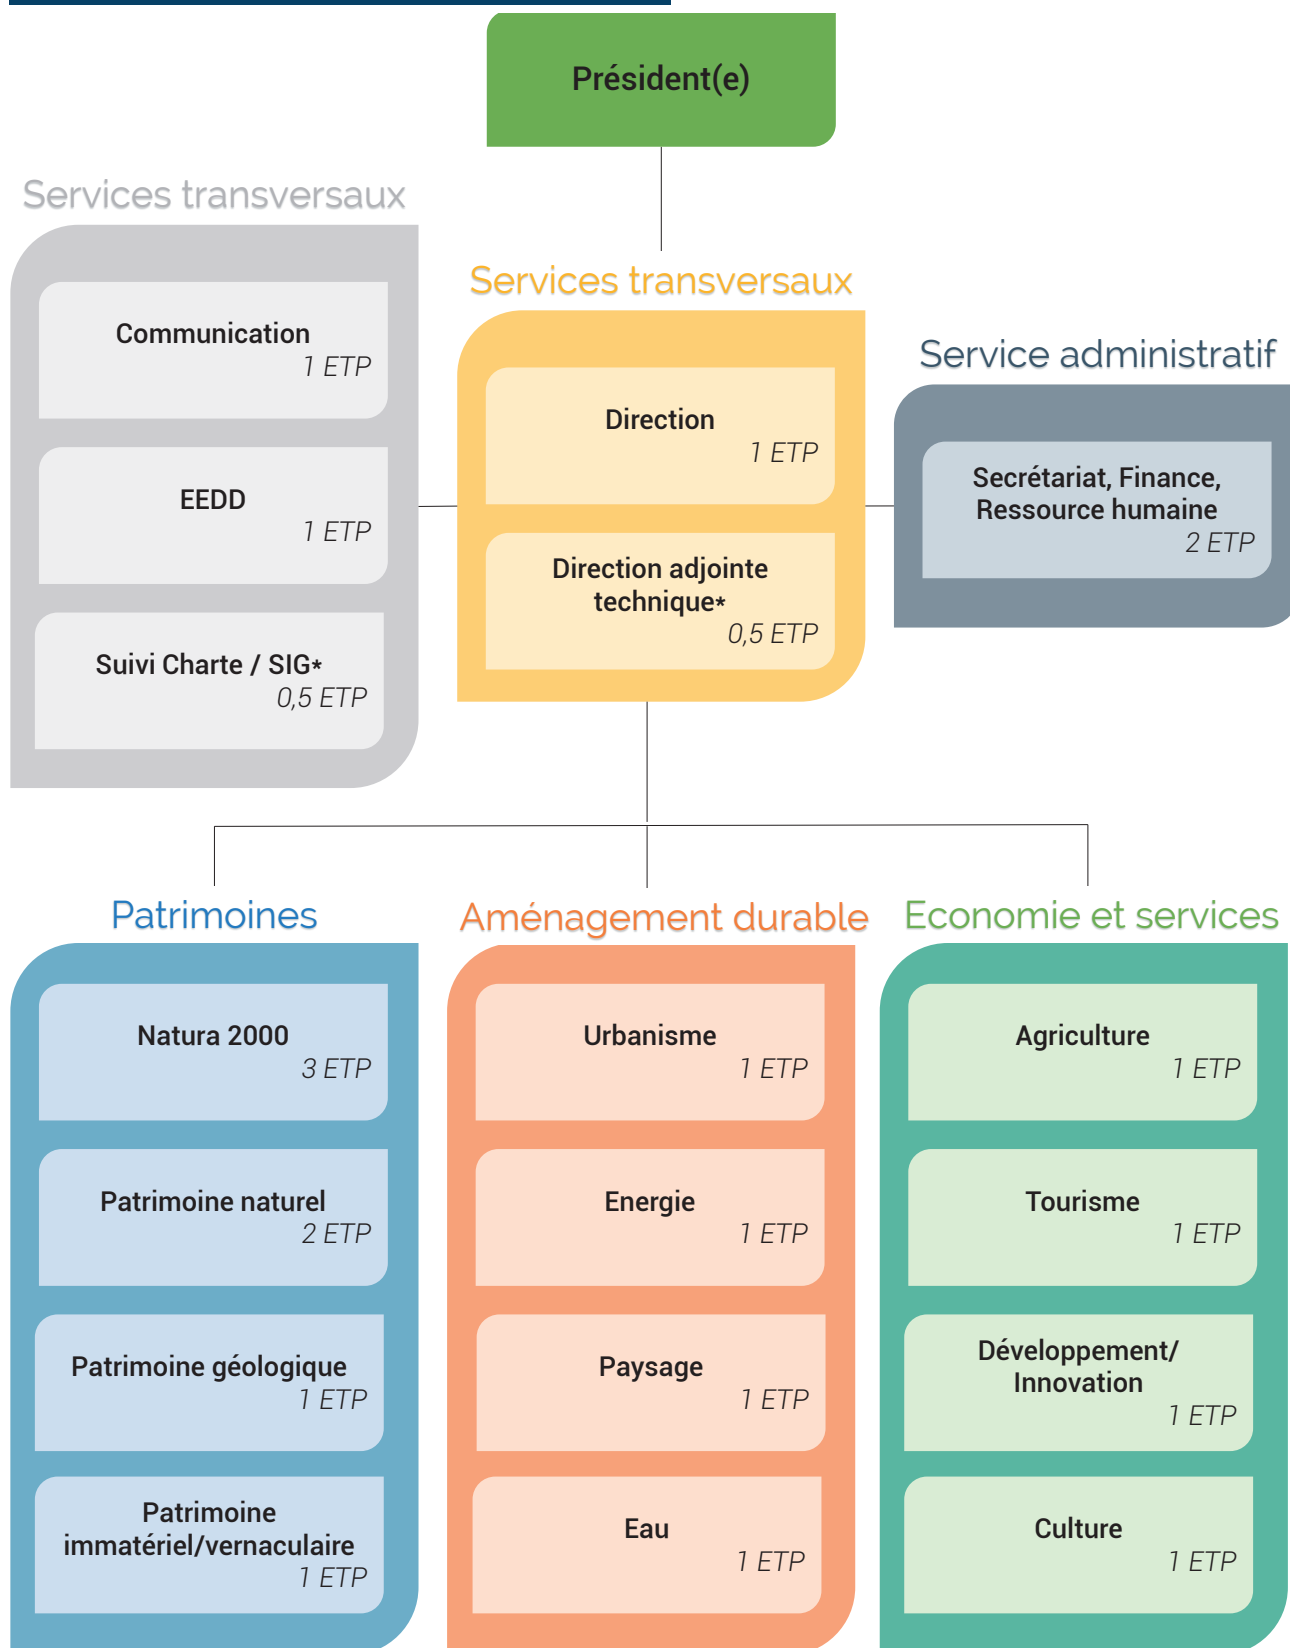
Président(e)

Services transversaux

Communication
1 ETP

EEDD
1 ETP

Suivi Charte / SIG*
0,5 ETP

Services transversaux

Direction
1 ETP

Direction adjointe technique*
0,5 ETP

Service administratif

Secrétariat, Finance, Ressource humaine
2 ETP

Patrimoines

Natura 2000
3 ETP

Patrimoine naturel
2 ETP

Patrimoine géologique
1 ETP

Patrimoine immatériel/vernaculaire
1 ETP

Aménagement durable

Urbanisme
1 ETP

Energie
1 ETP

Paysage
1 ETP

Eau
1 ETP

Economie et services

Agriculture
1 ETP

Tourisme
1 ETP

Développement/ Innovation
1 ETP

Culture
1 ETP